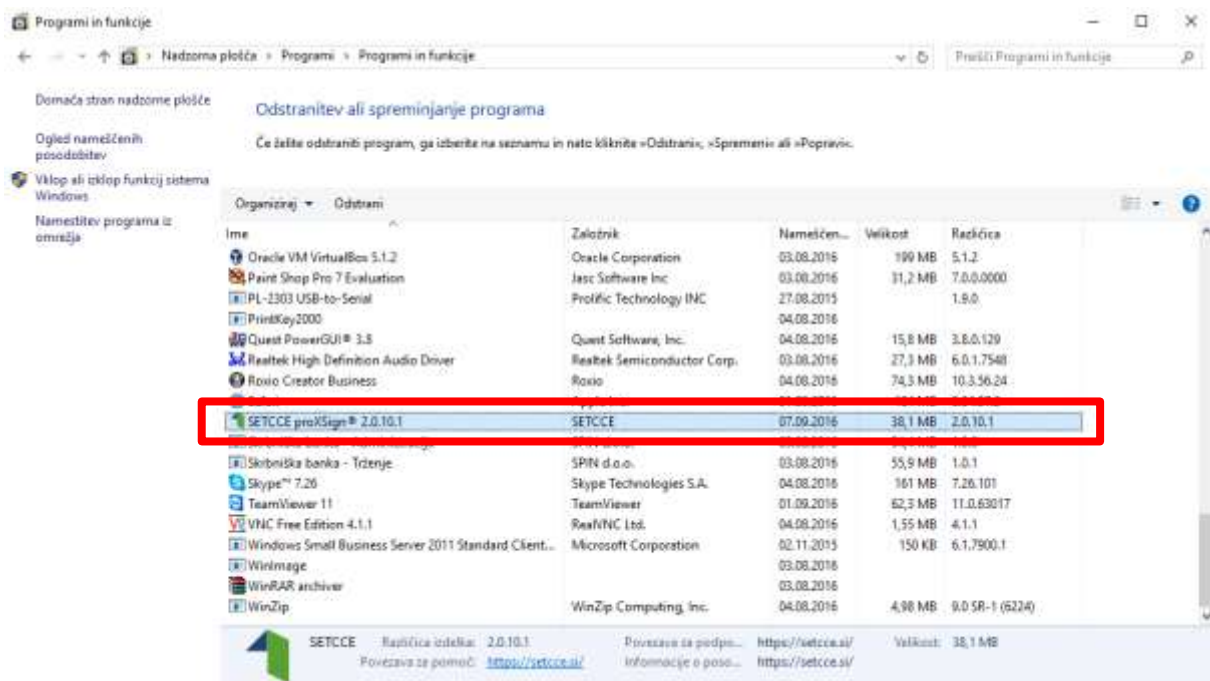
Programi in funkcije

Nadzorna plošča › Programi › Programi in funkcije

Preišči Programi in funkcije

Domača stran nadzorne plošče

Ogled nameščenih posodobitev

Vklop ali izklop funkcij sistema Windows

Namestitev programa iz omrežja

Odstranitev ali spreminjanje programa

Če želite odstraniti program, ga izberite na seznamu in nato kliknite »Odstrani«, »Spremeni« ali »Popravi«.

Organiziraj ▾ Odstrani

| Ime | Založnik | Nameščen... | Velikost | Različica |
|---|---|---|---|---|
| Oracle VM VirtualBox 5.1.2 | Oracle Corporation | 03.08.2016 | 199 MB | 5.1.2 |
| Paint Shop Pro 7 Evaluation | Jasc Software Inc | 03.08.2016 | 31,2 MB | 7.0.0.0000 |
| PL-2303 USB-to-Serial | Prolific Technology INC | 27.08.2015 | | 1.9.0 |
| PrintKey2000 | | 04.08.2016 | | |
| Quest PowerGUI® 3.8 | Quest Software, Inc. | 04.08.2016 | 15,8 MB | 3.8.0.129 |
| Realtek High Definition Audio Driver | Realtek Semiconductor Corp. | 03.08.2016 | 27,3 MB | 6.0.1.7548 |
| Roxio Creator Business | Roxio | 04.08.2016 | 74,3 MB | 10.3.56.24 |
| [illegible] | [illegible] | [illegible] | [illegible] | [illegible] |
| SETCCE proXSign® 2.0.10.1 | SETCCE | 07.09.2016 | 38,1 MB | 2.0.10.1 |
| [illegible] | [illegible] | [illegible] | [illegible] | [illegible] |
| Skrbniška banka - Trženje | SPIN d.o.o. | 03.08.2016 | 55,9 MB | 1.0.1 |
| Skype™ 7.26 | Skype Technologies S.A. | 04.08.2016 | 161 MB | 7.26.101 |
| TeamViewer 11 | TeamViewer | 01.09.2016 | 62,3 MB | 11.0.63017 |
| VNC Free Edition 4.1.1 | RealVNC Ltd. | 04.08.2016 | 1,55 MB | 4.1.1 |
| Windows Small Business Server 2011 Standard Client... | Microsoft Corporation | 02.11.2015 | 150 KB | 6.1.7900.1 |
| WinImage | | 03.08.2016 | | |
| WinRAR archiver | | 03.08.2016 | | |
| WinZip | WinZip Computing, Inc. | 04.08.2016 | 4,98 MB | 9.0 SR-1 (6224) |

SETCCE Različica izdelka: 2.0.10.1 Povezava za podpo... https://setcce.si/ Velikost: 38,1 MB
Povezava za pomoč: https://setcce.si/ Informacije o poso... https://setcce.si/